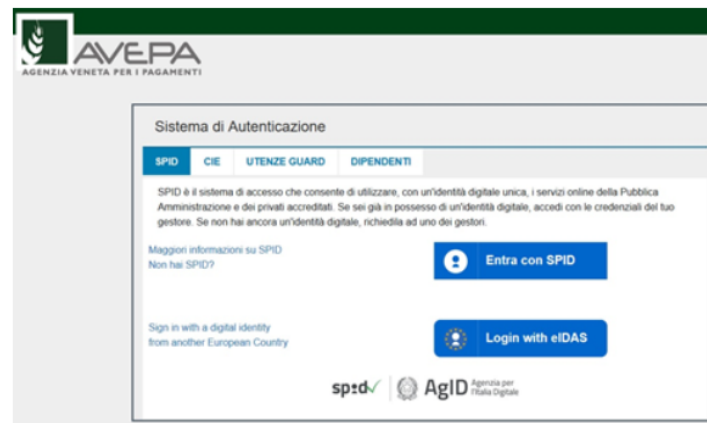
AVEPA
AGENZIA VENETA PER I PAGAMENTI

Sistema di Autenticazione

SPID | CIE | UTENZE GUARD | DIPENDENTI

SPID è il sistema di accesso che consente di utilizzare, con un'identità digitale unica, i servizi online della Pubblica Amministrazione e dei privati accreditati. Se sei già in possesso di un'identità digitale, accedi con le credenziali del tuo gestore. Se non hai ancora un'identità digitale, richiedila ad uno dei gestori.

Maggiori informazioni su SPID
Non hai SPID?

Entra con SPID

Sign in with a digital identity from another European Country

Login with eIDAS

spid AgID Agenzia per l'Italia Digitale